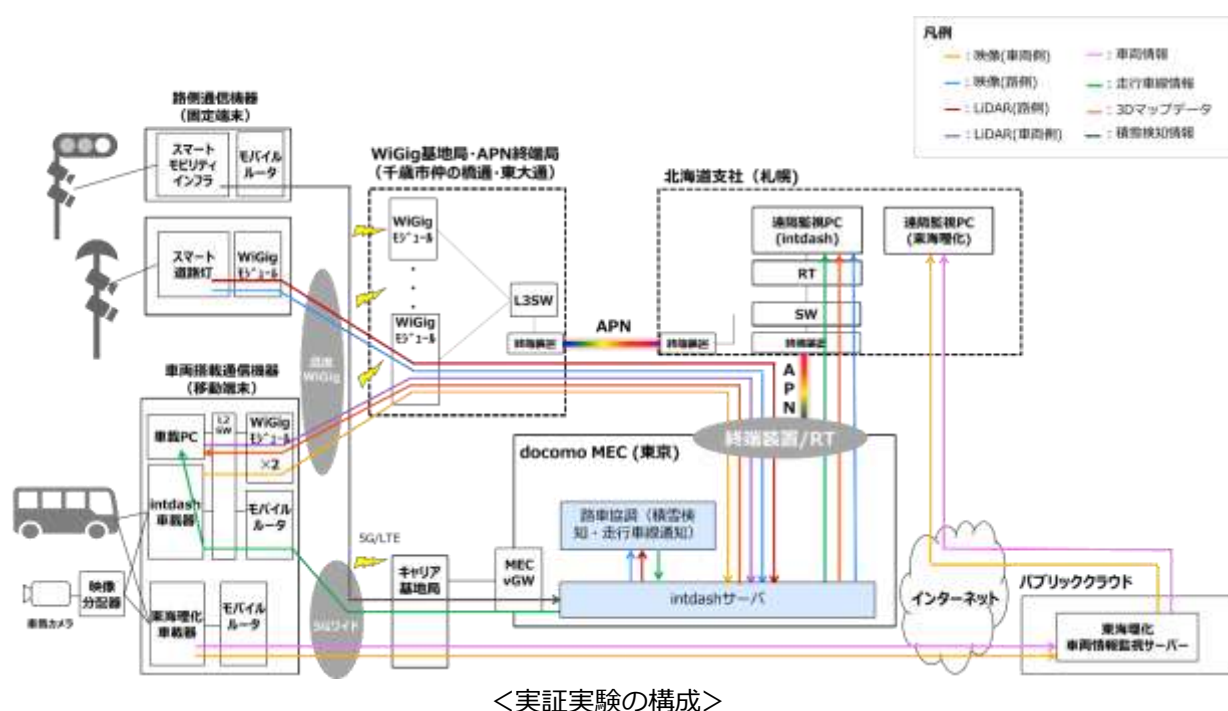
凡例

：映像(車両側)
：映像(路側)
：LiDAR(路側)
：LiDAR(車両側)
：車両情報
：走行車線情報
：3Dマップデータ
：積雪検知情報

路側通信機器
(固定端末)

スマートモビリティインフラ
モバイルルータ

スマート道路灯
WiGig モジュール

WiGig基地局・APN終端局
(千歳市仲の橋通・東大通)

WiGig モジュール
・
・
・
WiGig モジュール

L3SW
終端装置

APN

北海道支社（札幌）

遠隔監視PC
(intdash)

遠隔監視PC
(東海理化)

RT
SW
終端装置

A
P
N

車両搭載通信機器
(移動端末)

車載PC
L2 SW
WiGig モジュール
×2

intdash車載器
モバイルルータ

映像分配器
車載カメラ

東海理化車載器
モバイルルータ

60GHz WiGig

5G/LTE

5Gワイド

キャリア基地局

MEC vGW

docomo MEC (東京)

終端装置/RT

路車協調（積雪検知・走行車線通知）

intdashサーバ

インターネット

パブリッククラウド

東海理化
車両情報監視サーバー

＜実証実験の構成＞